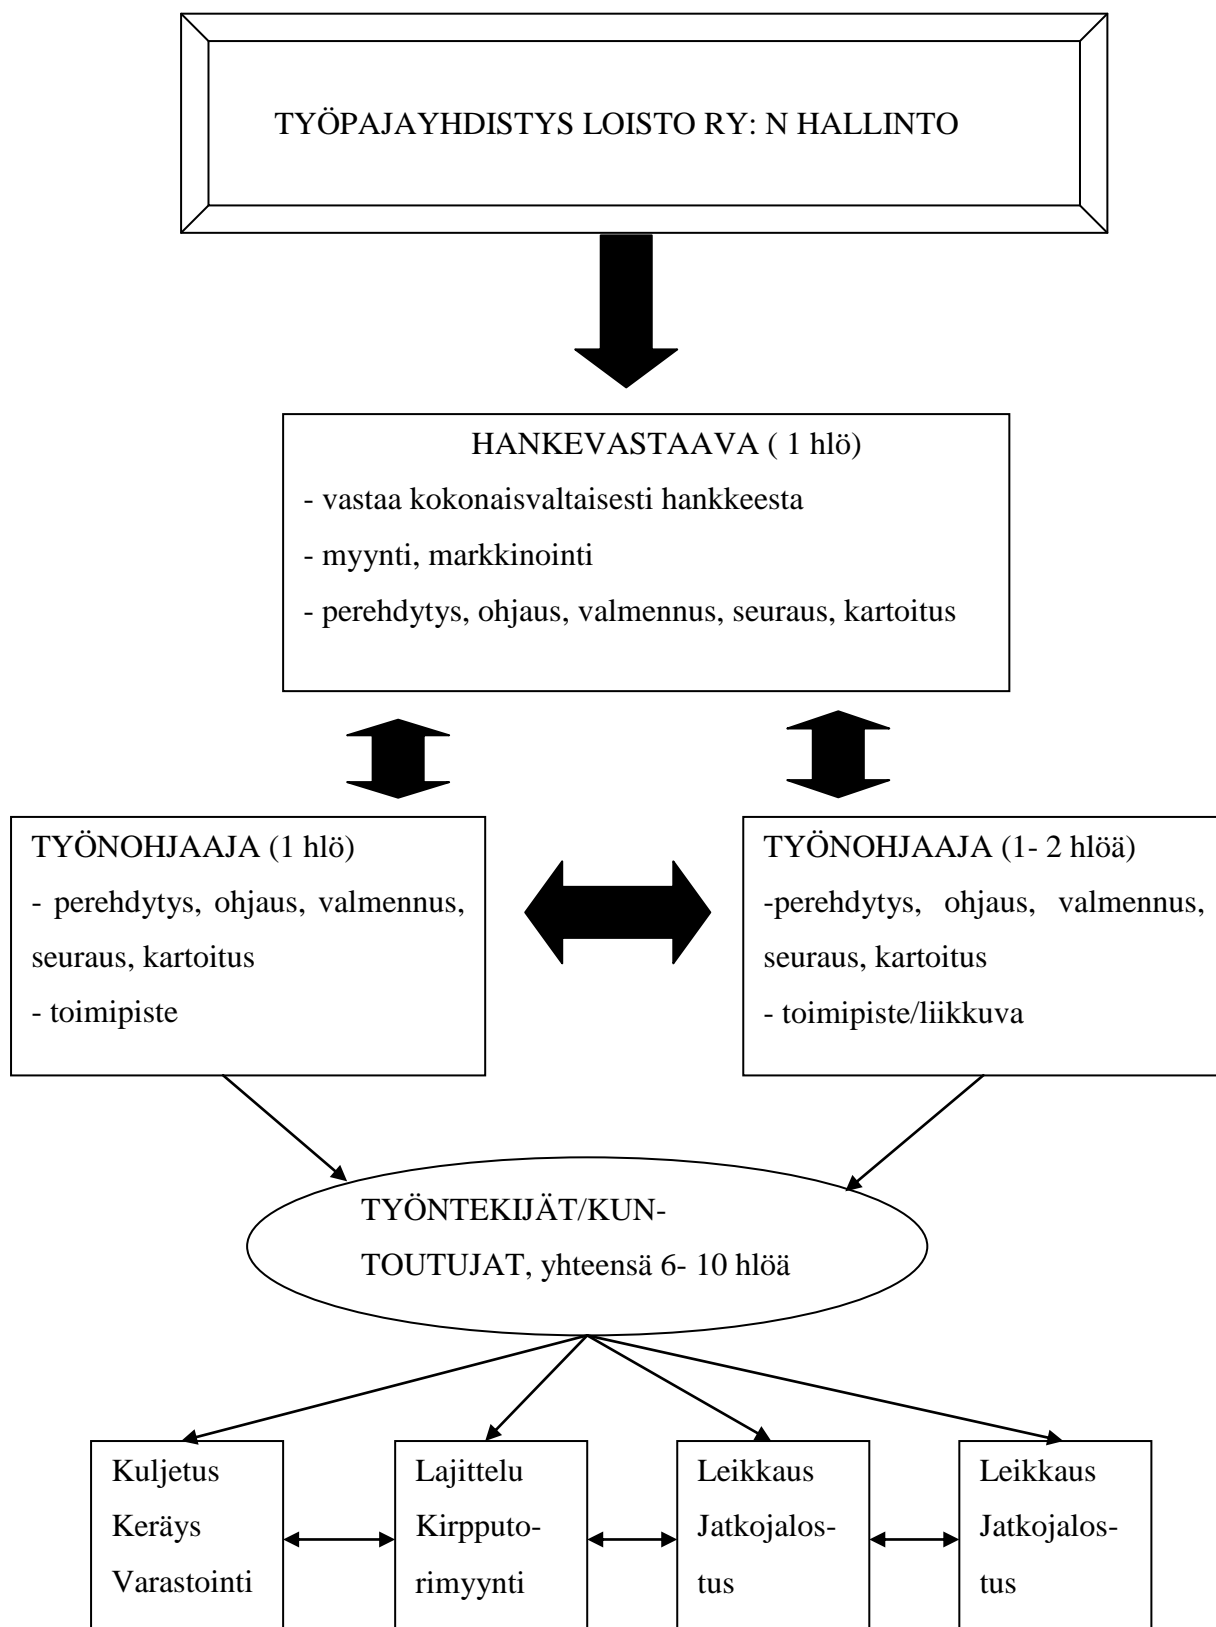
TYÖPAJAYHDISTYS LOISTO RY: N HALLINTO

HANKEVASTAAVA ( 1 hlö)
- vastaa kokonaisvaltaisesti hankkeesta
- myynti, markkinointi
- perehdytys, ohjaus, valmennus, seuraus, kartoitus

TYÖNOHJAAJA (1 hlö)
- perehdytys, ohjaus, valmennus, seuraus, kartoitus
- toimipiste

TYÖNOHJAAJA (1- 2 hlöä)
-perehdytys, ohjaus, valmennus, seuraus, kartoitus
- toimipiste/liikkuva

TYÖNTEKIJÄT/KUNTOUTUJAT, yhteensä 6- 10 hlöä

Kuljetus
Keräys
Varastointi

Lajittelu
Kirpputorimyynti

Leikkaus
Jatkojalostus

Leikkaus
Jatkojalostus